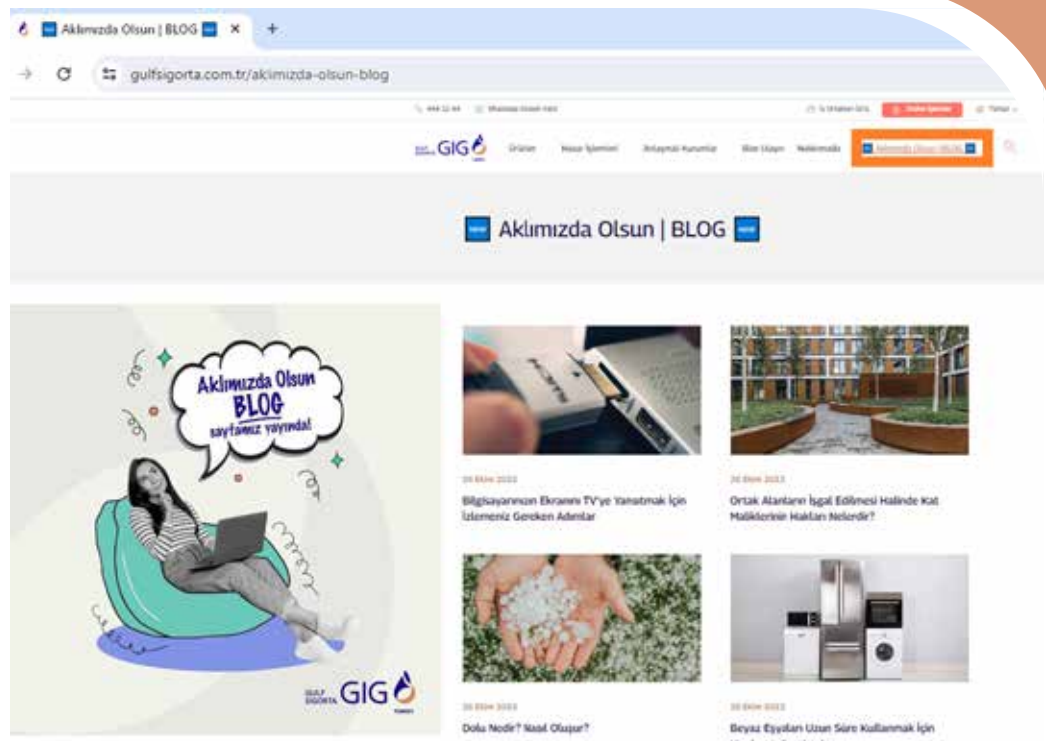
Aklımızda Olsun | BLOG ×

gulfsigorta.com.tr/aklimizda-olsun-blog

GIG

Ürünler Hasar İşlemleri Anlaşmalı Kurumlar Bize Ulaşın Neden Biz Aklımızda Olsun | BLOG

Aklımızda Olsun | BLOG

Aklımızda Olsun BLOG sayfamız yayında!

GULF SİGORTA GIG TURKEY

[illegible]

Bilgisayarınızın Ekranını TV'ye Yansıtmak İçin İzlemeniz Gereken Adımlar

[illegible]

Ortak Alanların İşgal Edilmesi Halinde Kat Maliklerinin Hakları Nelerdir?

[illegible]

Dolu Nedir? Nasıl Oluşur?

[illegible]

Beyaz Eşyaları Uzun Süre Kullanmak İçin